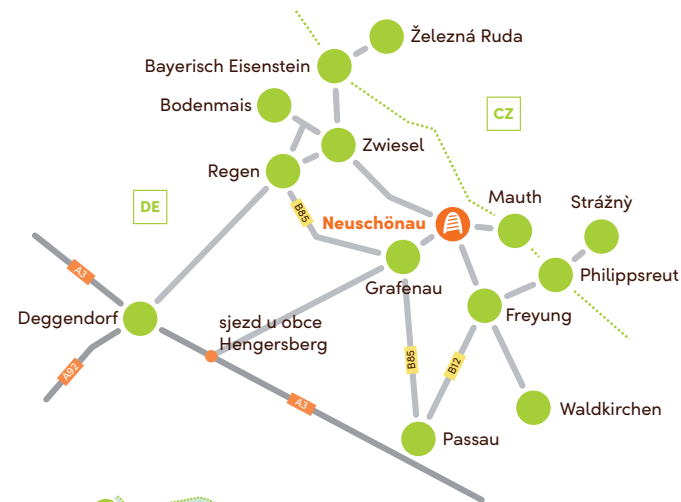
Železná Ruda

Bayerisch Eisenstein

Bodenmais

CZ

Zwiesel

Regen

Mauth

Strážný

DE

B85

Neuschönau

Philippsreut

A3

Grafenau

Deggendorf

sjezd u obce Hengersberg

Freyung

A92

B85

B12

A3

Waldkirchen

Passau